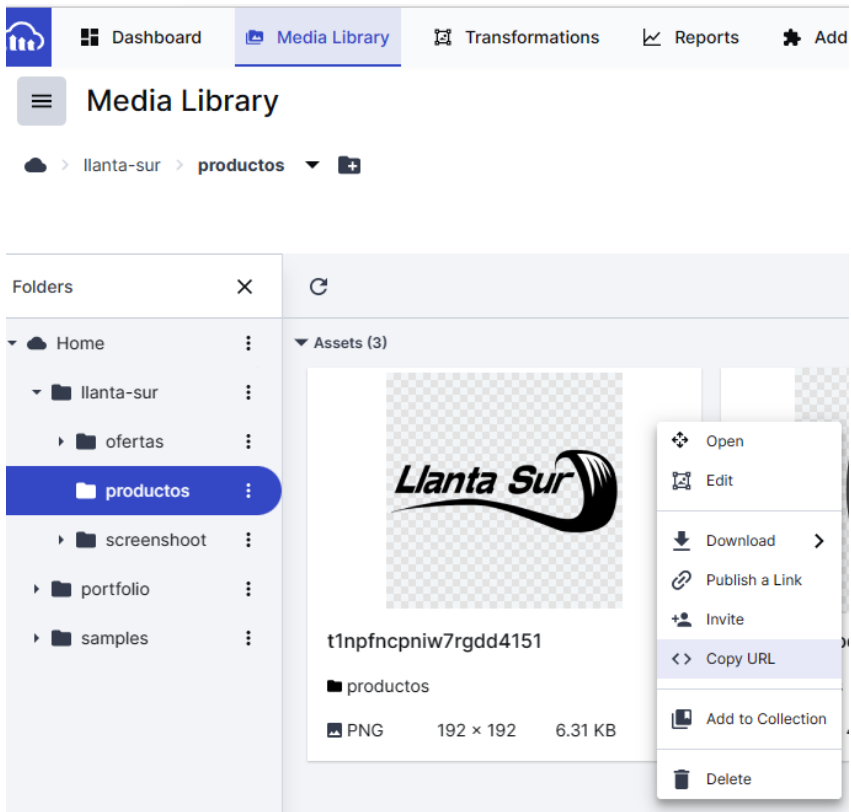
Dashboard Media Library Transformations Reports Add

Media Library

llanta-sur > productos

Folders

Home
llanta-sur
ofertas
productos
screenshoot
portfolio
samples

Assets (3)

Llanta Sur

t1npfncpniw7rgdd4151

productos

PNG 192 × 192 6.31 KB

Open
Edit
Download
Publish a Link
Invite
Copy URL
Add to Collection
Delete